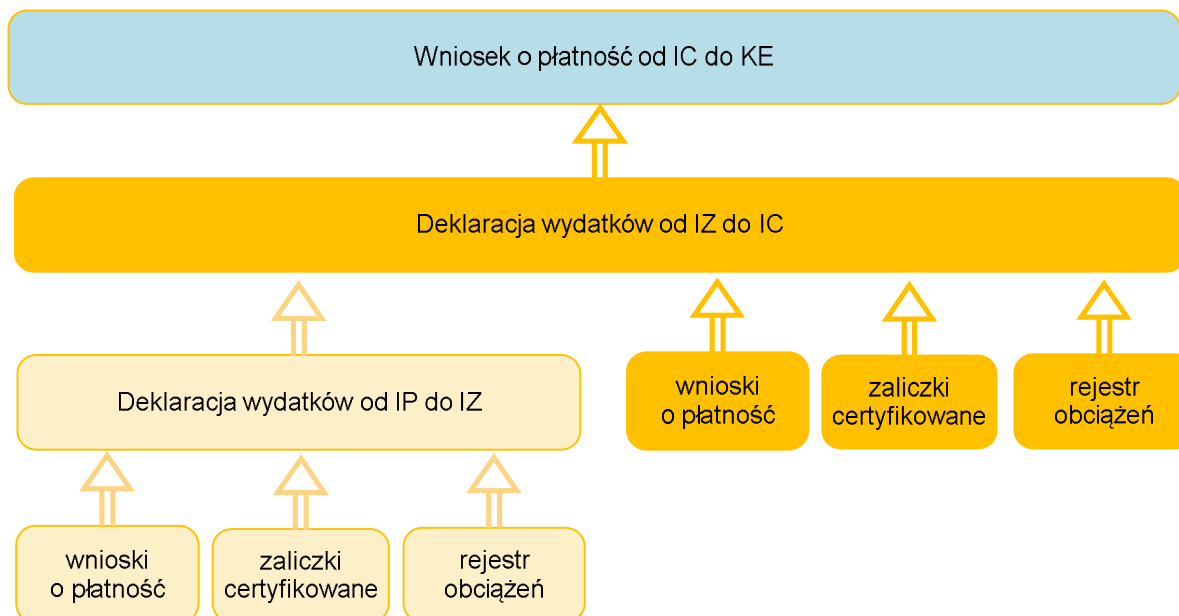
Wniosek o płatność od IC do KE

Deklaracja wydatków od IZ do IC

Deklaracja wydatków od IP do IZ

wnioski o płatność

zaliczki certyfikowane

rejestr obciążeń

wnioski o płatność

zaliczki certyfikowane

rejestr obciążeń